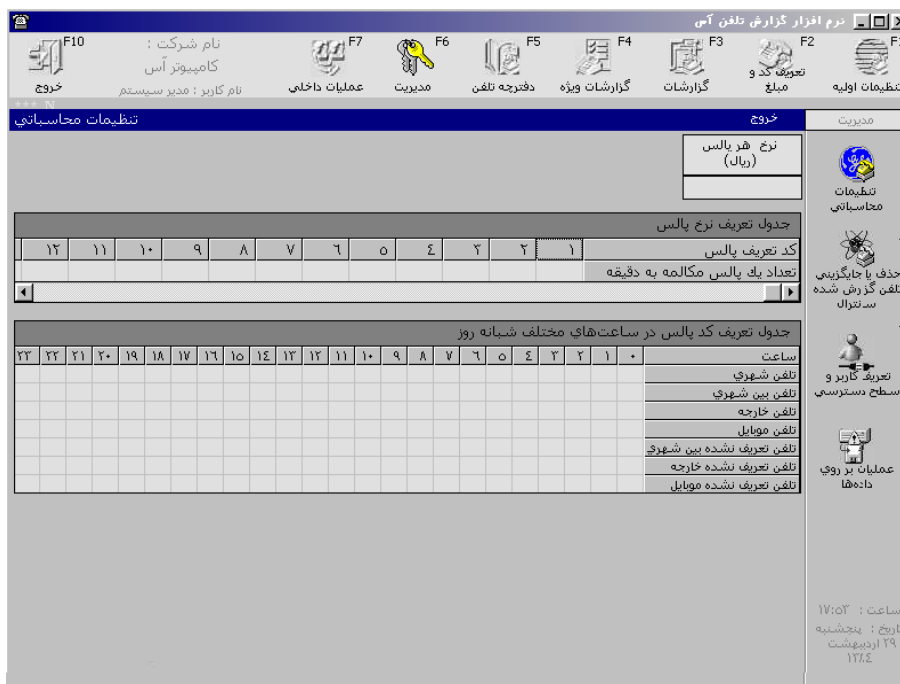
نرم افزار گزارش تلفن آس

F1 تنظيمات اوليه
F2 تعريف کد و مبلغ
F3 گزارشات
F4 گزارشات ويژه
F5 دفترچه تلفن
F6 مديريت
F7 عمليات داخلي
نام شرکت : کامپيوتر آس
نام کاربر : مدير سيستم
F10 خروج

مديريت
خروج
تنظيمات محاسباتي

نرخ هر پالس (ريال)

تنظيمات محاسباتي
حذف يا جايگزيني تلفن گزارش شده سانترال
تعريف کاربر و سطح دسترسي
عمليات بر روي داده‌ها

جدول تعريف نرخ پالس

| کد تعريف پالس | ۱ | ۲ | ۳ | ٤ | ٥ | ٦ | ۷ | ۸ | ۹ | ۱۰ | ۱۱ | ۱۲ |
|---|---|---|---|---|---|---|---|---|---|---|---|---|
| تعداد يك پالس مکالمه به دقيقه | | | | | | | | | | | | |

جدول تعريف کد پالس در ساعت‌هاي مختلف شبانه روز

| ساعت | ۰ | ۱ | ۲ | ۳ | ٤ | ٥ | ٦ | ۷ | ۸ | ۹ | ۱۰ | ۱۱ | ۱۲ | ۱۳ | ۱٤ | ۱٥ | ۱٦ | ۱۷ | ۱۸ | ۱۹ | ۲۰ | ۲۱ | ۲۲ | ۲۳ |
|---|---|---|---|---|---|---|---|---|---|---|---|---|---|---|---|---|---|---|---|---|---|---|---|---|
| تلفن شهري | | | | | | | | | | | | | | | | | | | | | | | | |
| تلفن بين شهري | | | | | | | | | | | | | | | | | | | | | | | | |
| تلفن خارجه | | | | | | | | | | | | | | | | | | | | | | | | |
| تلفن موبايل | | | | | | | | | | | | | | | | | | | | | | | | |
| تلفن تعريف نشده بين شهري | | | | | | | | | | | | | | | | | | | | | | | | |
| تلفن تعريف نشده خارجه | | | | | | | | | | | | | | | | | | | | | | | | |
| تلفن تعريف نشده موبايل | | | | | | | | | | | | | | | | | | | | | | | | |

ساعت : ۱۷:٥۳
تاريخ : پنجشنبه ۲۹ ارديبهشت ۱۳۸٤